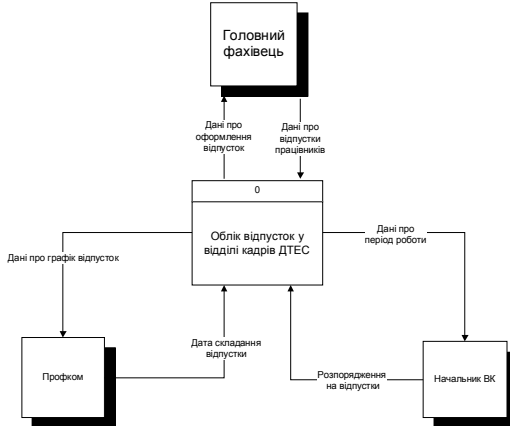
Головний фахівець

Дані про оформлення відпусток

Дані про відпустки працівників

0

Облік відпусток у відділі кадрів ДТЕС

Дані про графік відпусток

Дані про період роботи

Дата складання відпустки

Профком

Розпорядження на відпустки

Начальник ВК